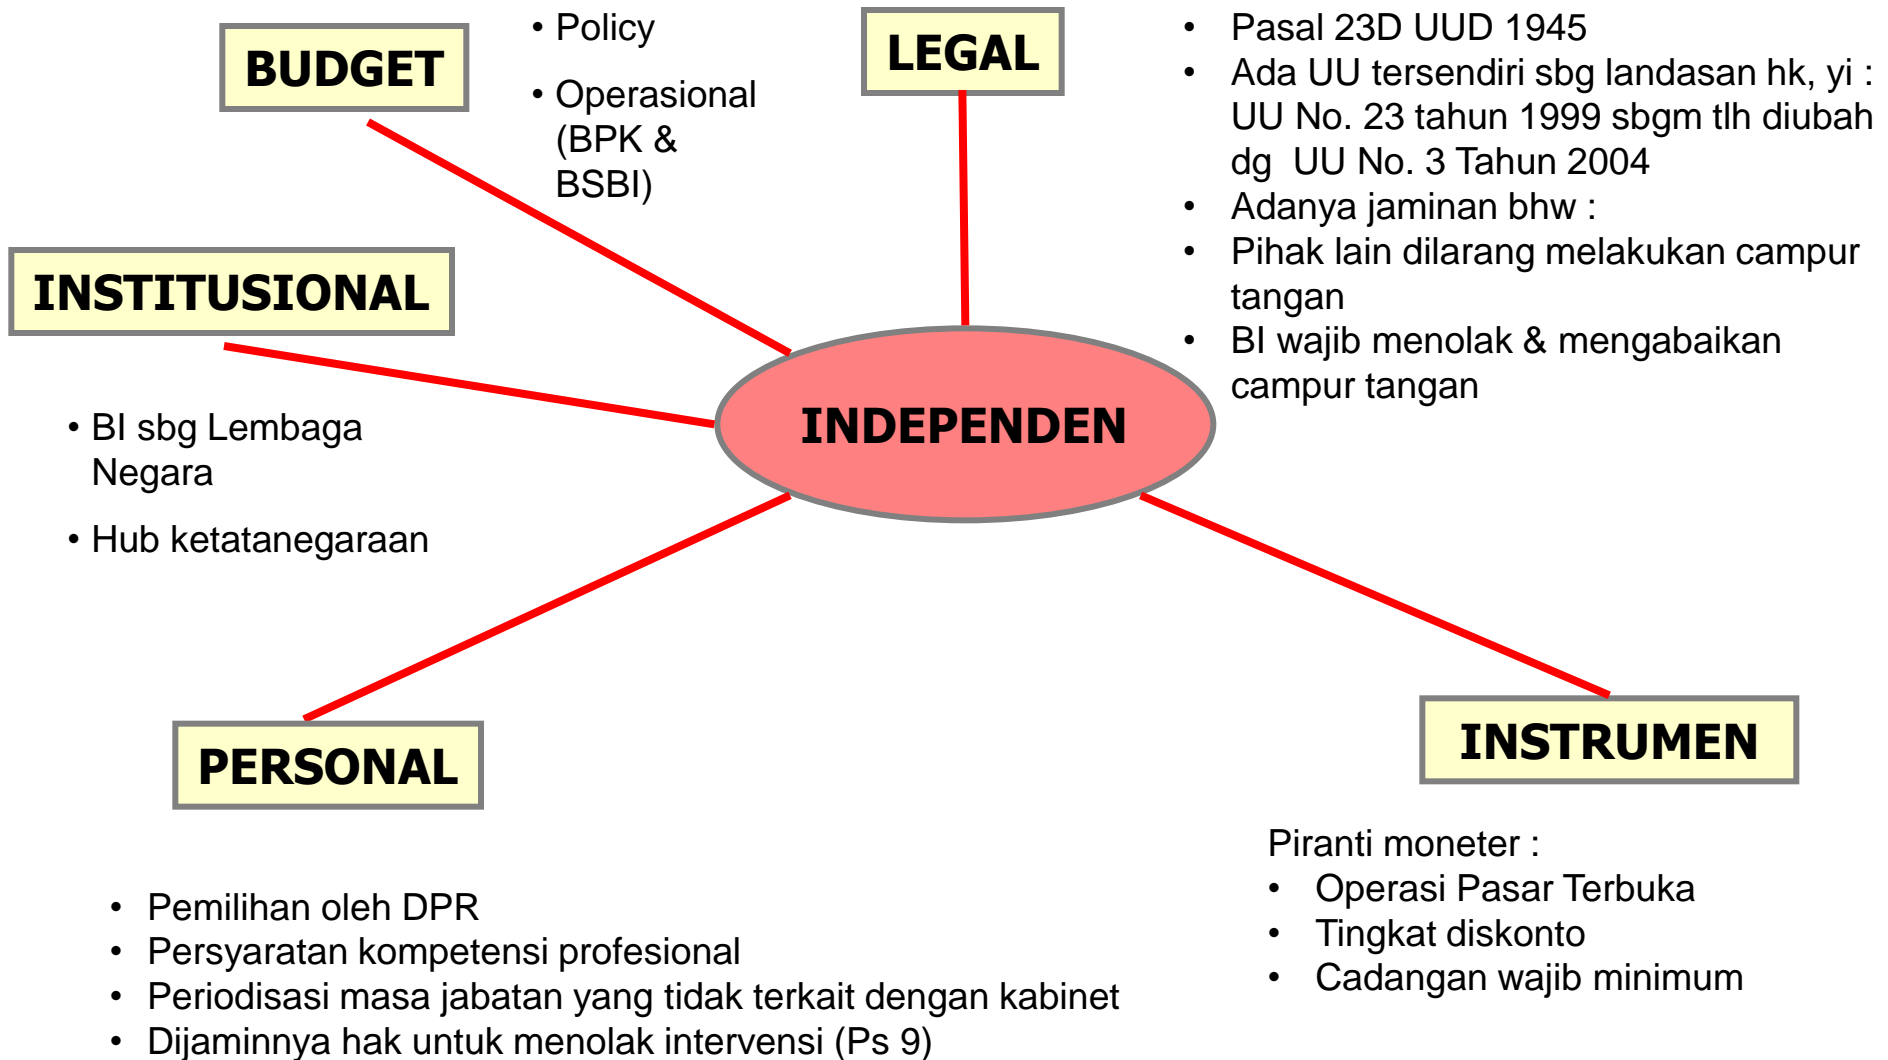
BUDGET

• Policy

• Operasional (BPK & BSBI)

LEGAL

• Pasal 23D UUD 1945
• Ada UU tersendiri sbg landasan hk, yi : UU No. 23 tahun 1999 sbgm tlh diubah dg UU No. 3 Tahun 2004
• Adanya jaminan bhw :
• Pihak lain dilarang melakukan campur tangan
• BI wajib menolak & mengabaikan campur tangan

INSTITUSIONAL

• BI sbg Lembaga Negara

• Hub ketatanegaraan

INDEPENDEN

PERSONAL

INSTRUMEN

Piranti moneter :
• Operasi Pasar Terbuka
• Tingkat diskonto
• Cadangan wajib minimum

• Pemilihan oleh DPR
• Persyaratan kompetensi profesional
• Periodisasi masa jabatan yang tidak terkait dengan kabinet
• Dijaminnya hak untuk menolak intervensi (Ps 9)